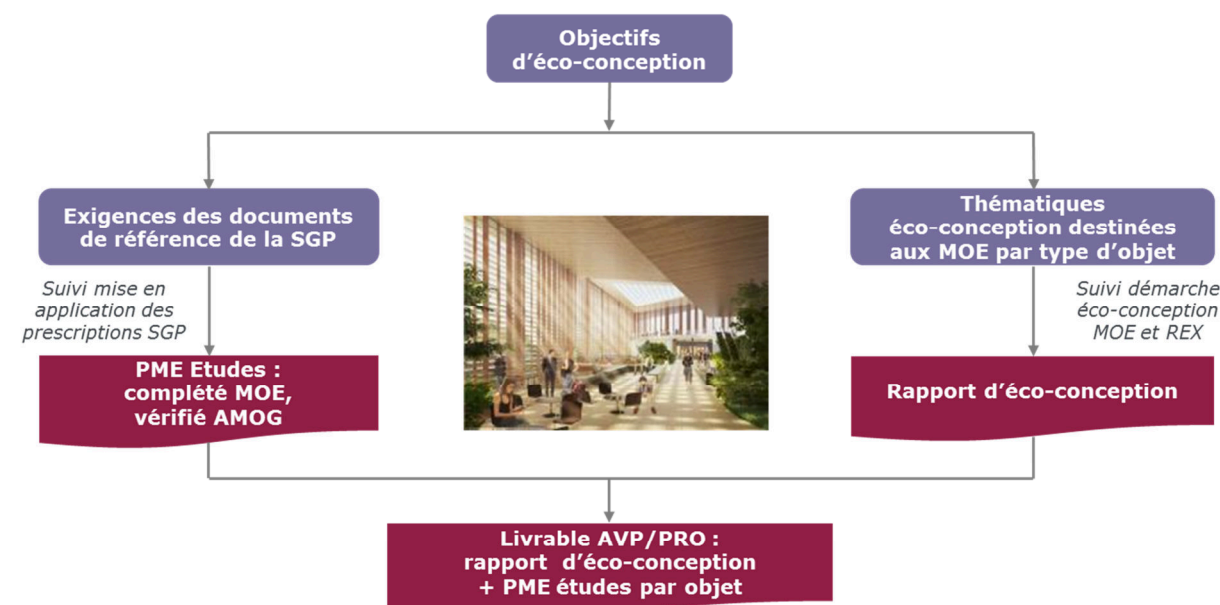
Objectifs d’éco-conception

Exigences des documents de référence de la SGP

Suivi mise en application des prescriptions SGP

PME Etudes : complété MOE, vérifié AMOG

Thématiques éco-conception destinées aux MOE par type d’objet

Suivi démarche éco-conception MOE et REX

Rapport d’éco-conception

Livrable AVP/PRO : rapport d’éco-conception + PME études par objet